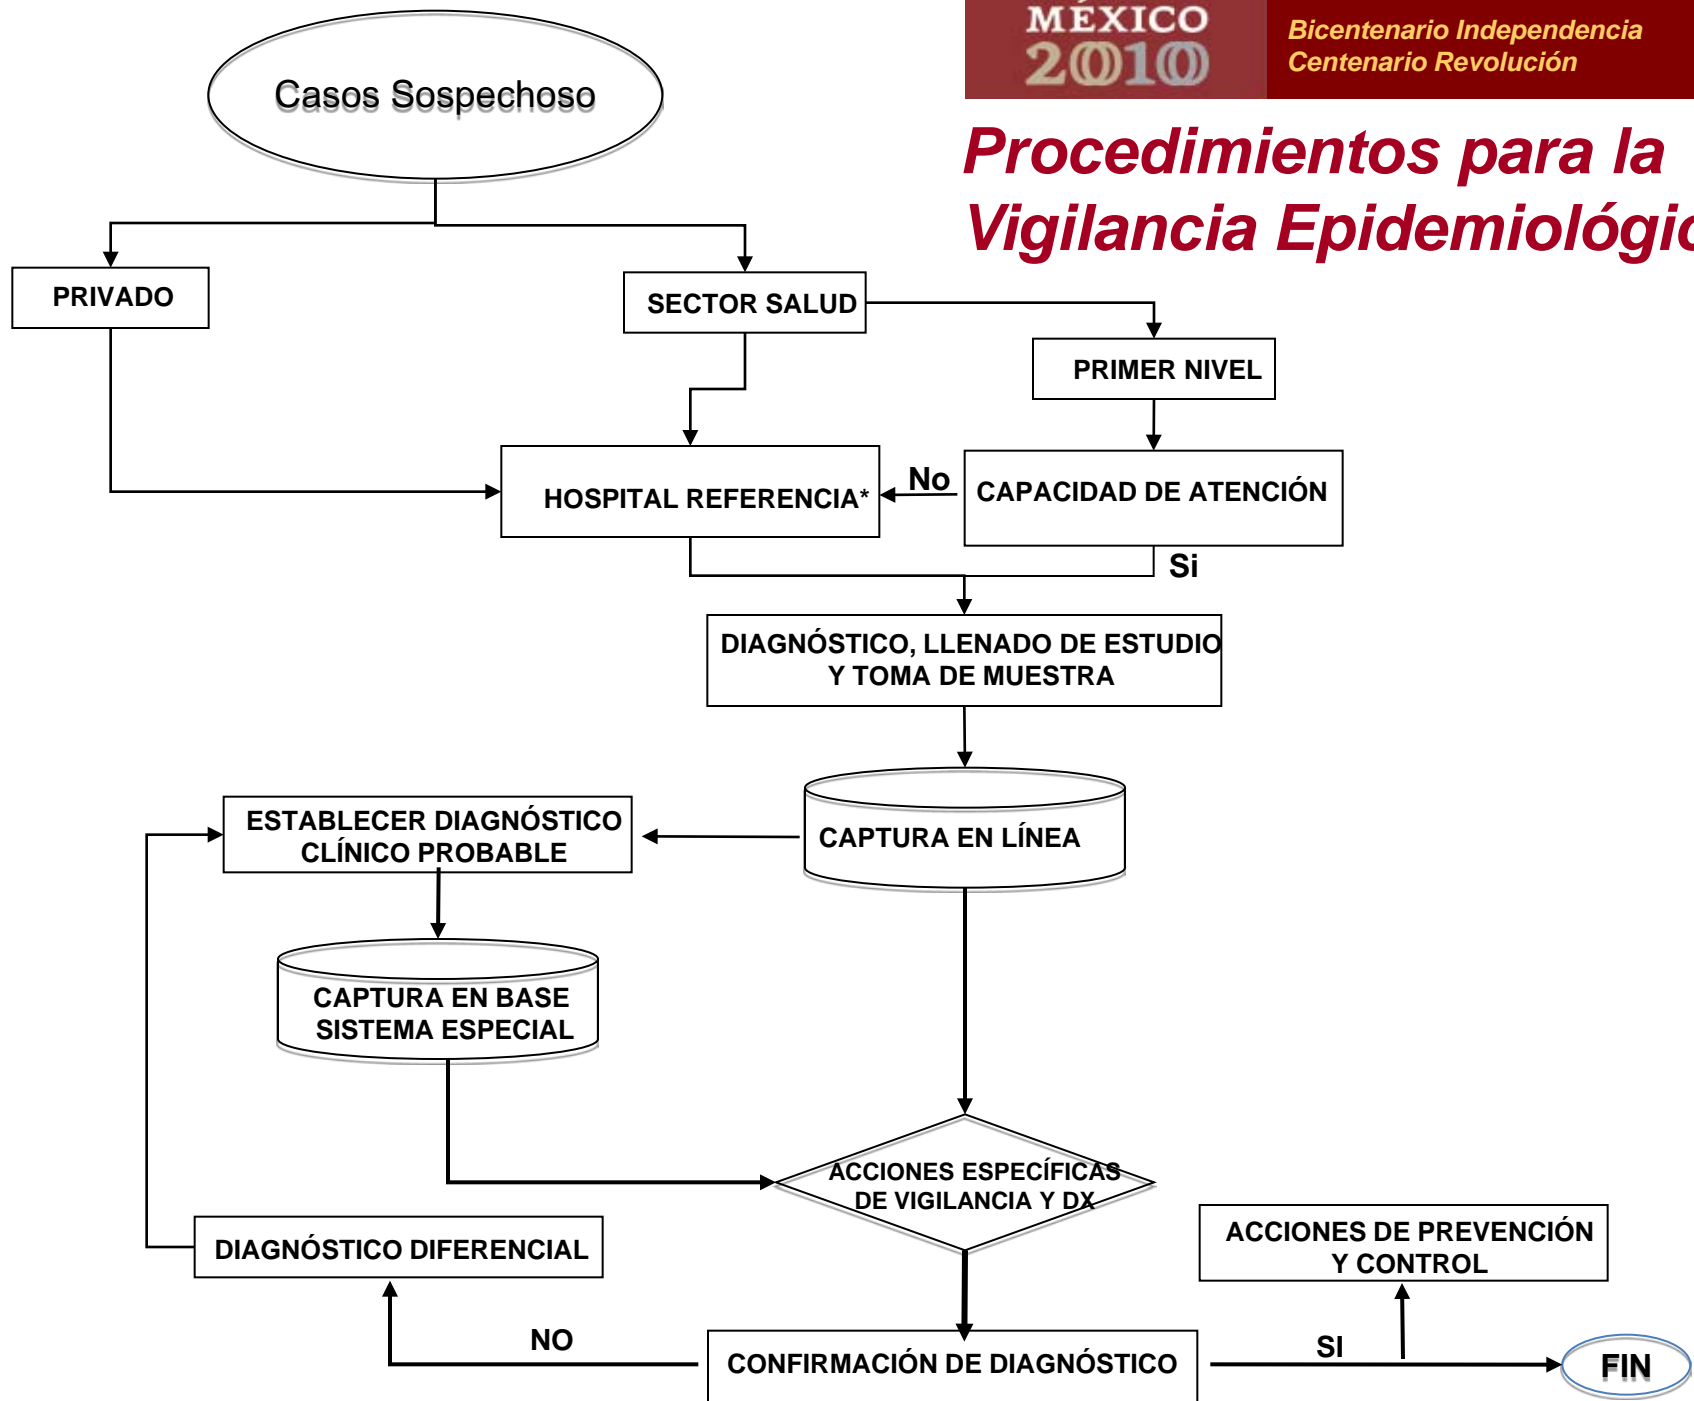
MÉXICO 2010

Bicentenario Independencia
Centenario Revolución

Procedimientos para la Vigilancia Epidemiológi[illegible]

Casos Sospechoso

PRIVADO

SECTOR SALUD

PRIMER NIVEL

HOSPITAL REFERENCIA*

No

CAPACIDAD DE ATENCIÓN

Si

DIAGNÓSTICO, LLENADO DE ESTUDIO Y TOMA DE MUESTRA

ESTABLECER DIAGNÓSTICO CLÍNICO PROBABLE

CAPTURA EN LÍNEA

CAPTURA EN BASE SISTEMA ESPECIAL

ACCIONES ESPECÍFICAS DE VIGILANCIA Y DX

DIAGNÓSTICO DIFERENCIAL

ACCIONES DE PREVENCIÓN Y CONTROL

NO

CONFIRMACIÓN DE DIAGNÓSTICO

SI

FIN